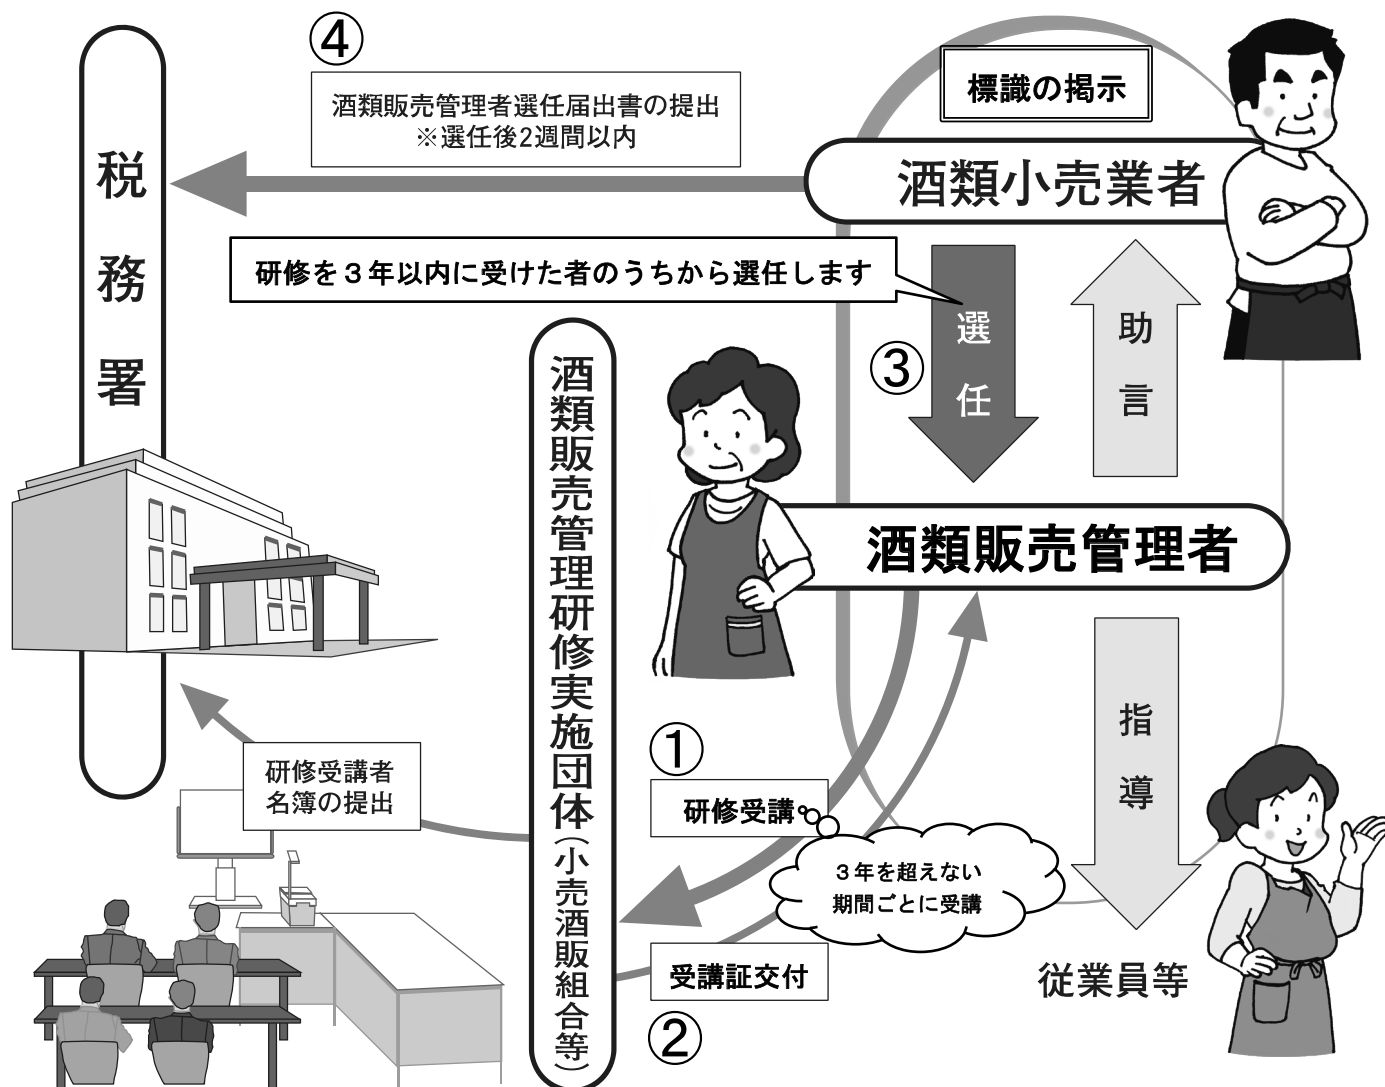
④

酒類販売管理者選任届出書の提出
※選任後2週間以内

標識の掲示

税務署

酒類小売業者

研修を３年以内に受けた者のうちから選任します

③ 選任

助言

酒類販売管理研修実施団体（小売酒販組合等）

酒類販売管理者

指導

①

研修受講

研修受講者名簿の提出

３年を超えない期間ごとに受講

受講証交付

②

従業員等